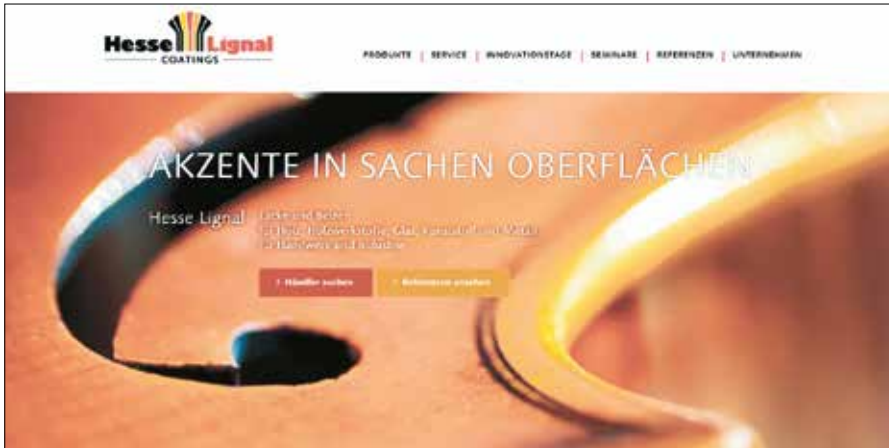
Hesse Lignal
COATINGS

PRODUKTE | SERVICE | INNOVATIONSTAGE | SEMINARE | REFERENZEN | UNTERNEHMEN

AKZENTE IN SACHEN OBERFLÄCHEN

Hesse Lignal
Lacke und Beizen
für Holz, Holzwerkstoffe, Glas, Kunststoff und Metall
in Handwerk und Industrie

> Händler suchen
> Referenzen ansehen